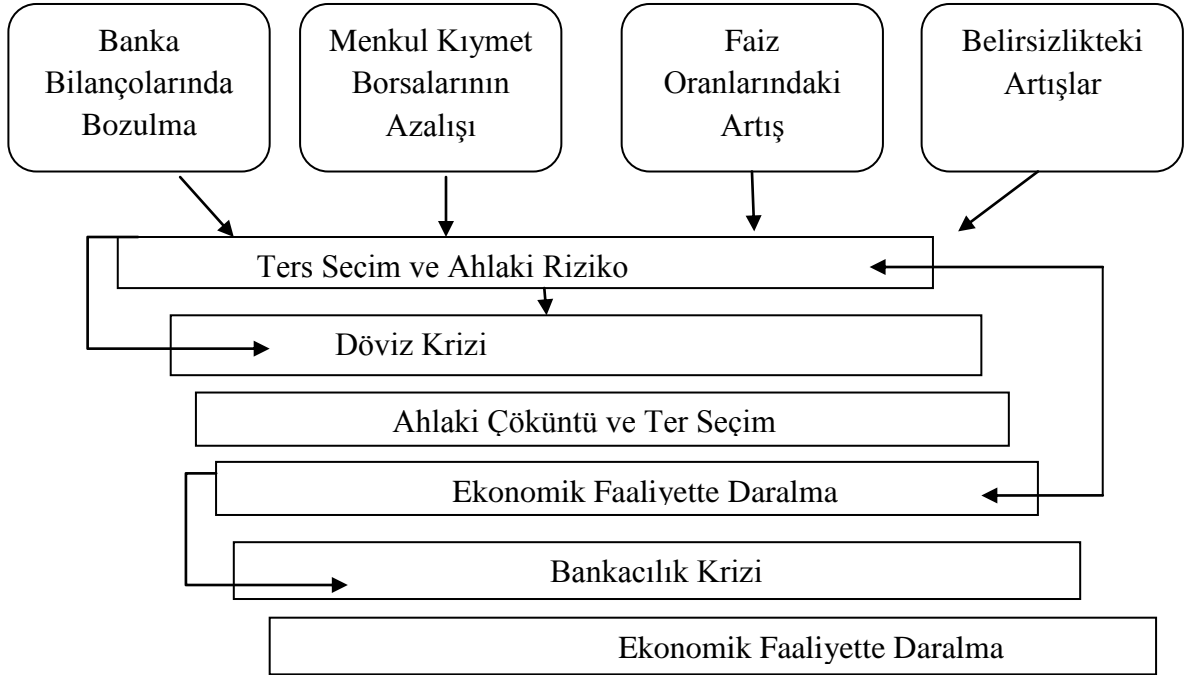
Banka Bilançolarında Bozulma

Menkul Kıymet Borsalarının Azalışı

Faiz Oranlarındaki Artış

Belirsizlikteki Artışlar

Ters Secim ve Ahlaki Riziko

Döviz Krizi

Ahlaki Çöküntü ve Ter Seçim

Ekonomik Faaliyette Daralma

Bankacılık Krizi

Ekonomik Faaliyette Daralma